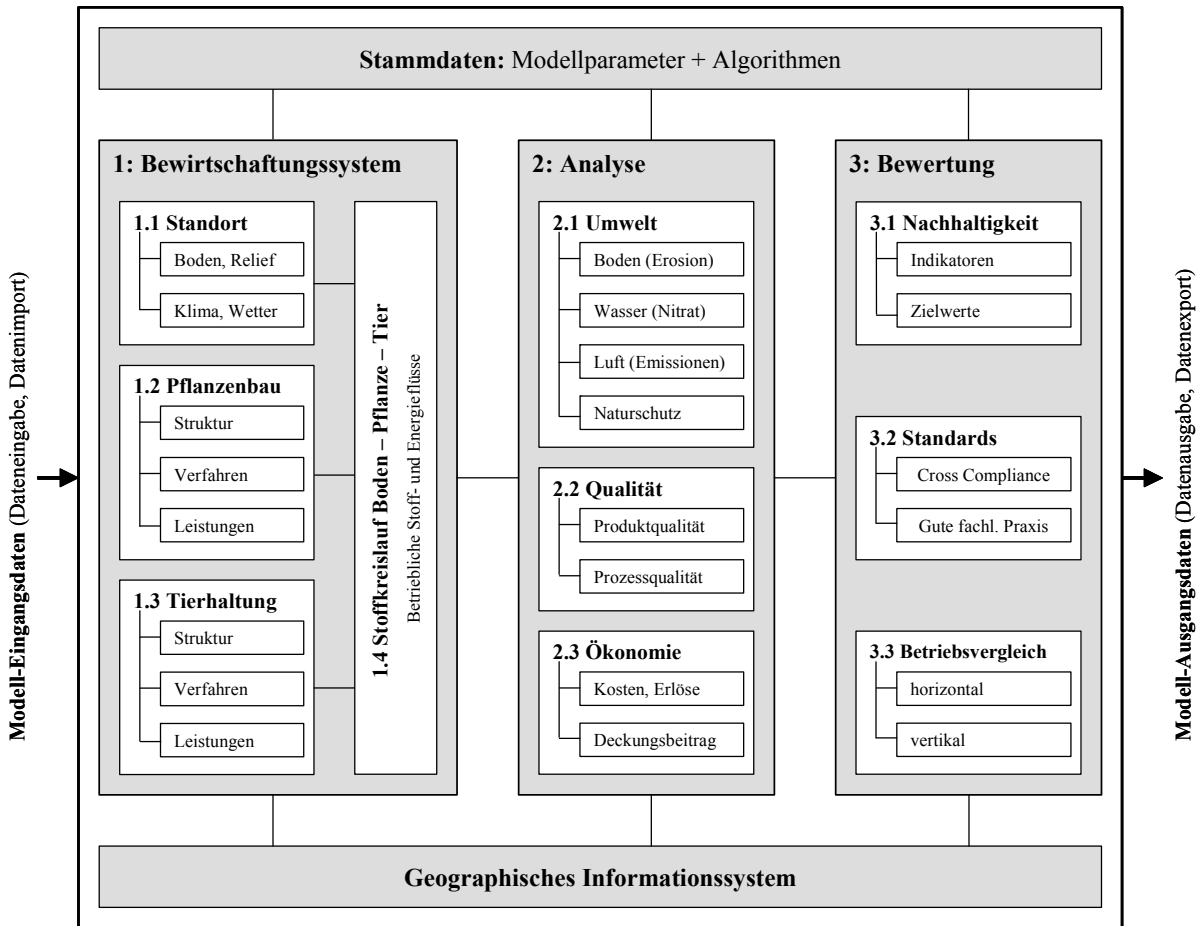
Stammdaten: Modellparameter + Algorithmen

Modell-Eingangsdaten (Dateneingabe, Datenimport)

1: Bewirtschaftungssystem

1.1 Standort
Boden, Relief
Klima, Wetter

1.2 Pflanzenbau
Struktur
Verfahren
Leistungen

1.3 Tierhaltung
Struktur
Verfahren
Leistungen

1.4 Stoffkreislauf Boden – Pflanze – Tier
Betriebliche Stoff- und Energieflüsse

2: Analyse

2.1 Umwelt
Boden (Erosion)
Wasser (Nitrat)
Luft (Emissionen)
Naturschutz

2.2 Qualität
Produktqualität
Prozessqualität

2.3 Ökonomie
Kosten, Erlöse
Deckungsbeitrag

3: Bewertung

3.1 Nachhaltigkeit
Indikatoren
Zielwerte

3.2 Standards
Cross Compliance
Gute fachl. Praxis

3.3 Betriebsvergleich
horizontal
vertikal

Modell-Ausgangsdaten (Datenausgabe, Datenexport)

Geographisches Informationssystem